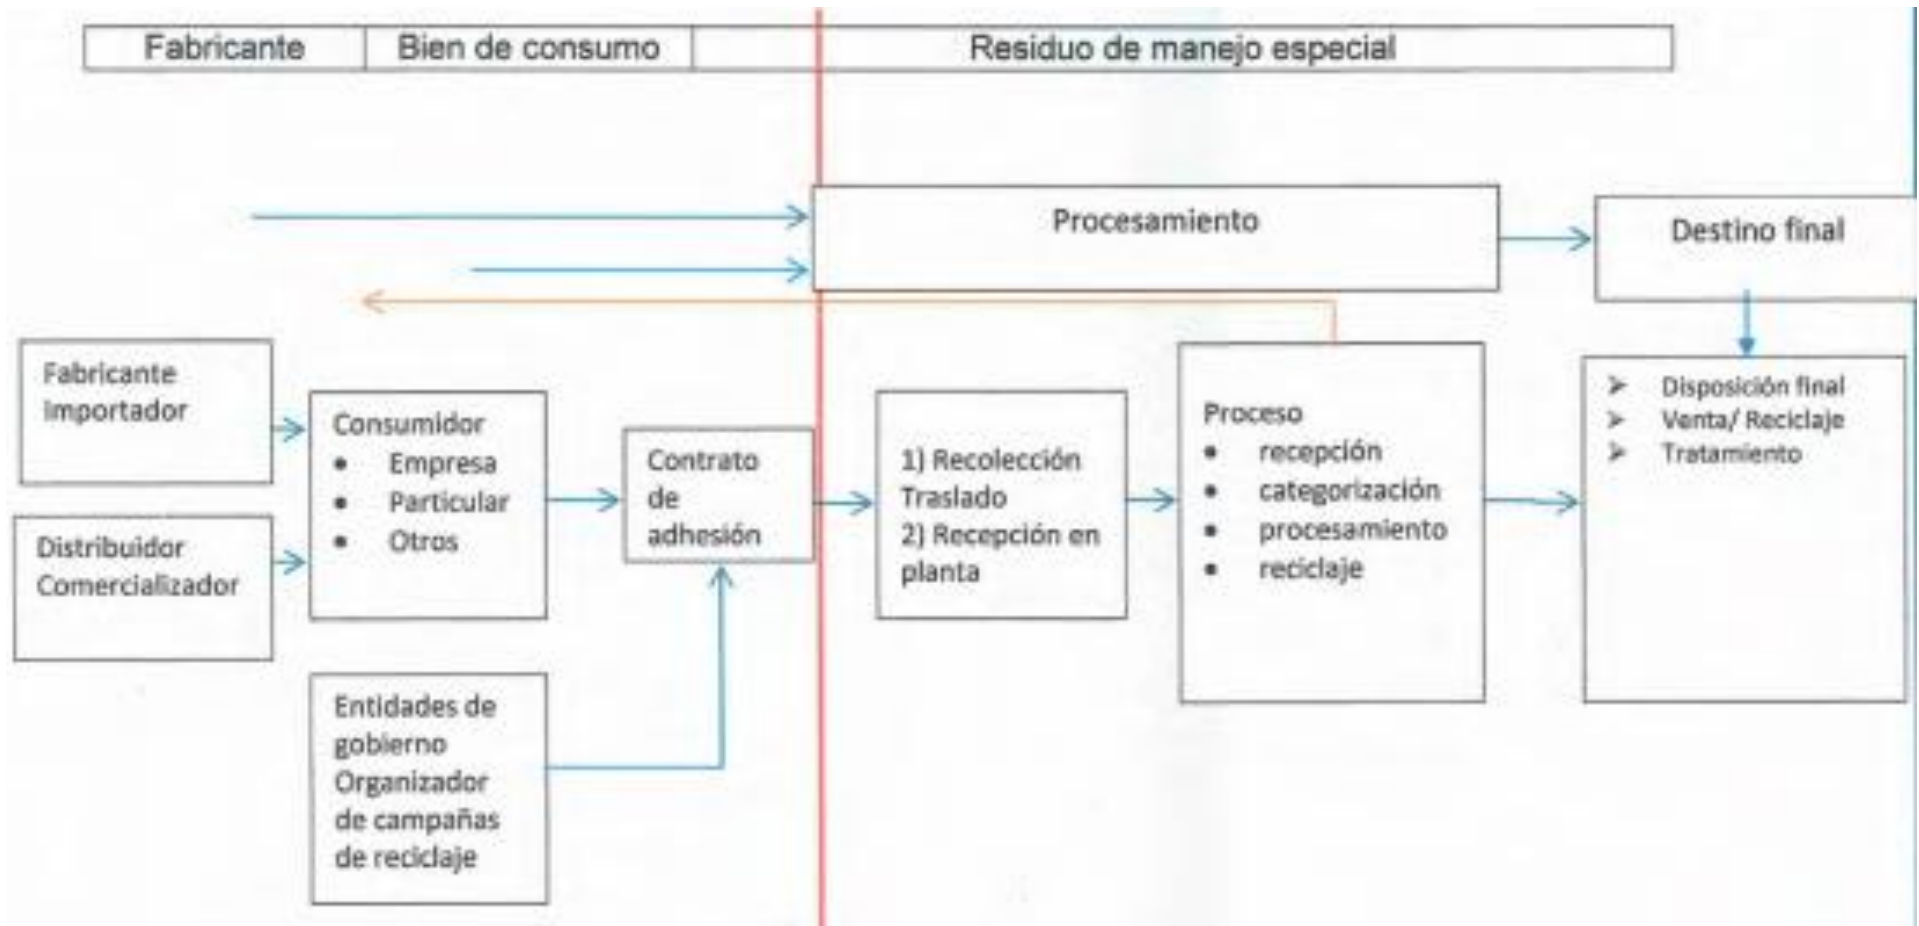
| Fabricante | Bien de consumo | Residuo de manejo especial |
|---|---|---|

Procesamiento

Destino final

Fabricante
Importador

Distribuidor
Comercializador

Consumidor
• Empresa
• Particular
• Otros

Contrato de adhesión

Entidades de gobierno
Organizador de campañas de reciclaje

1) Recolección
Traslado
2) Recepción en planta

Proceso
• recepción
• categorización
• procesamiento
• reciclaje

➢ Disposición final
➢ Venta/ Reciclaje
➢ Tratamiento